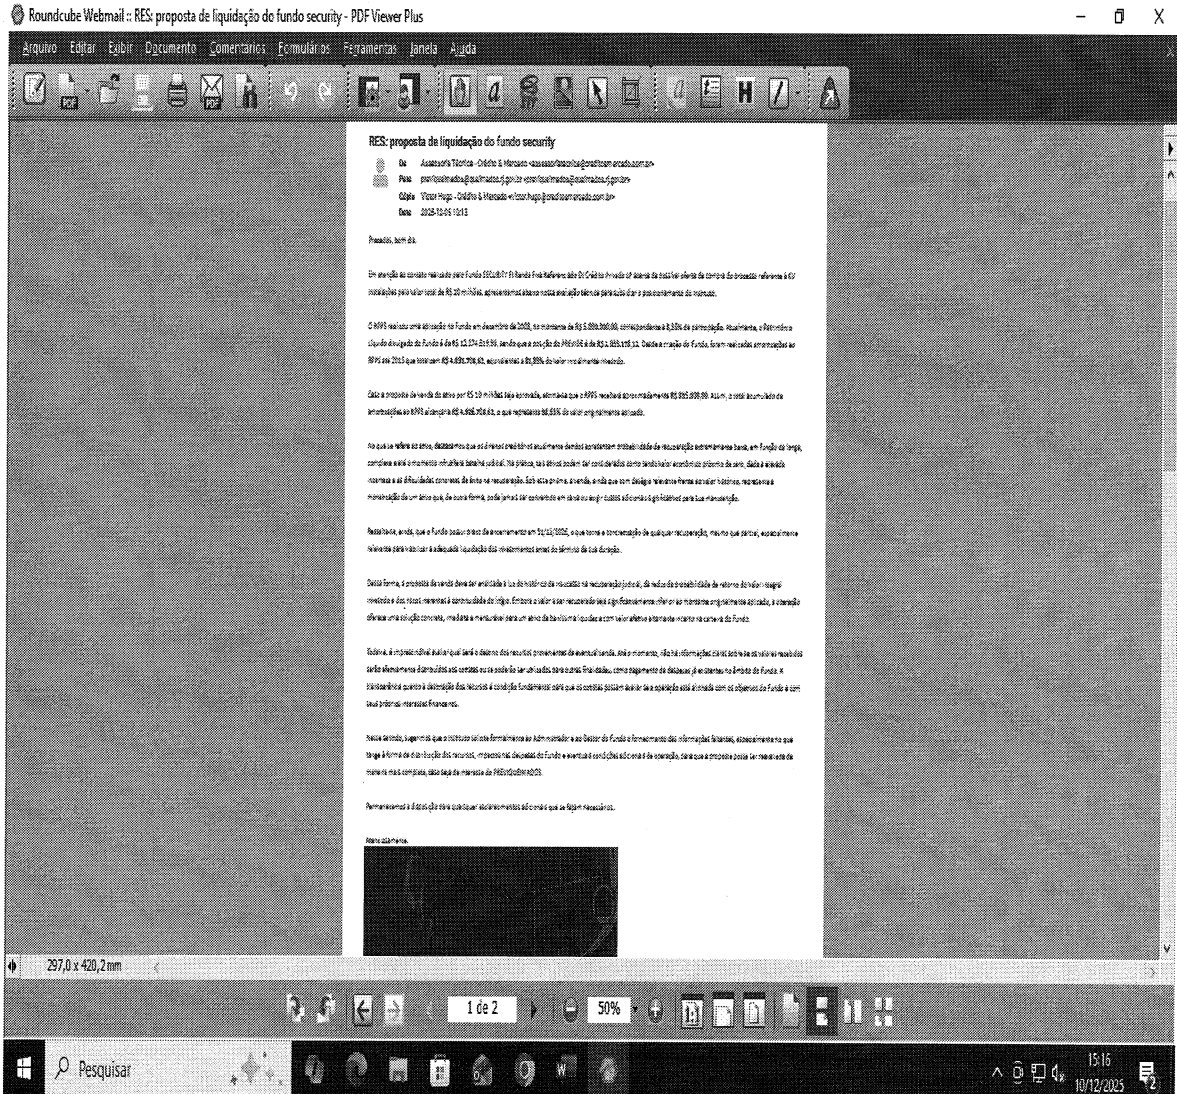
Roundcube Webmail :: RES: proposta de liquidação do fundo security - PDF Viewer Plus

Arquivo Editar Exibir Documento Comentários Formulários Ferramentas Janela Ajuda

RES: proposta de liquidação do fundo security

De Assessoria Técnica - Crédito & Mercado <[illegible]>
Para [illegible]
Cópia Victor Hugo - Crédito & Mercado <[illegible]>
Data 2025-12-05 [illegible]

Prezados, bom dia.

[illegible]

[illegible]

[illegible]

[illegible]

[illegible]

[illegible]

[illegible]

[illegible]

Permanecemos à disposição para quaisquer esclarecimentos adicionais que se façam necessários.

Atenciosamente,

297,0 x 420,2 mm

1 de 2

50%

Pesquisar

15:16
10/12/2025